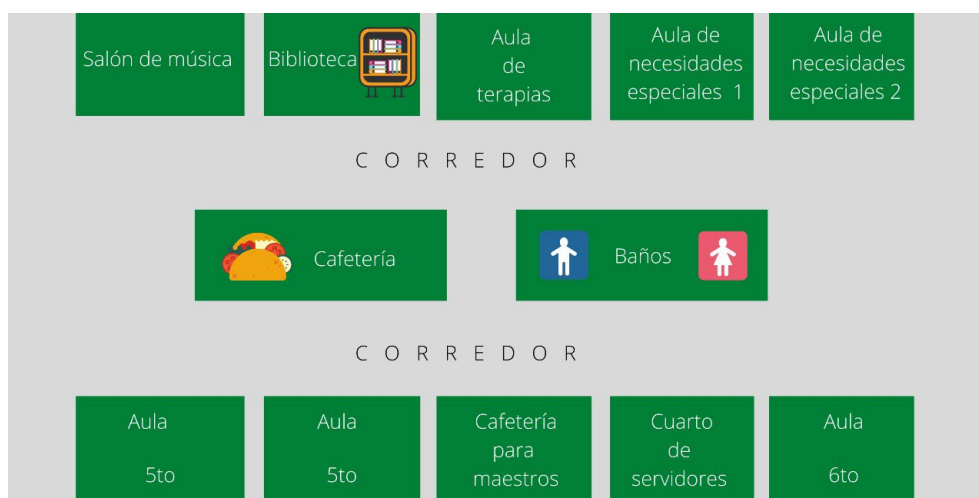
Salón de música

Biblioteca

Aula de terapias

Aula de necesidades especiales 1

Aula de necesidades especiales 2

C O R R E D O R

Cafetería

Baños

C O R R E D O R

Aula 5to

Aula 5to

Cafetería para maestros

Cuarto de servidores

Aula 6to